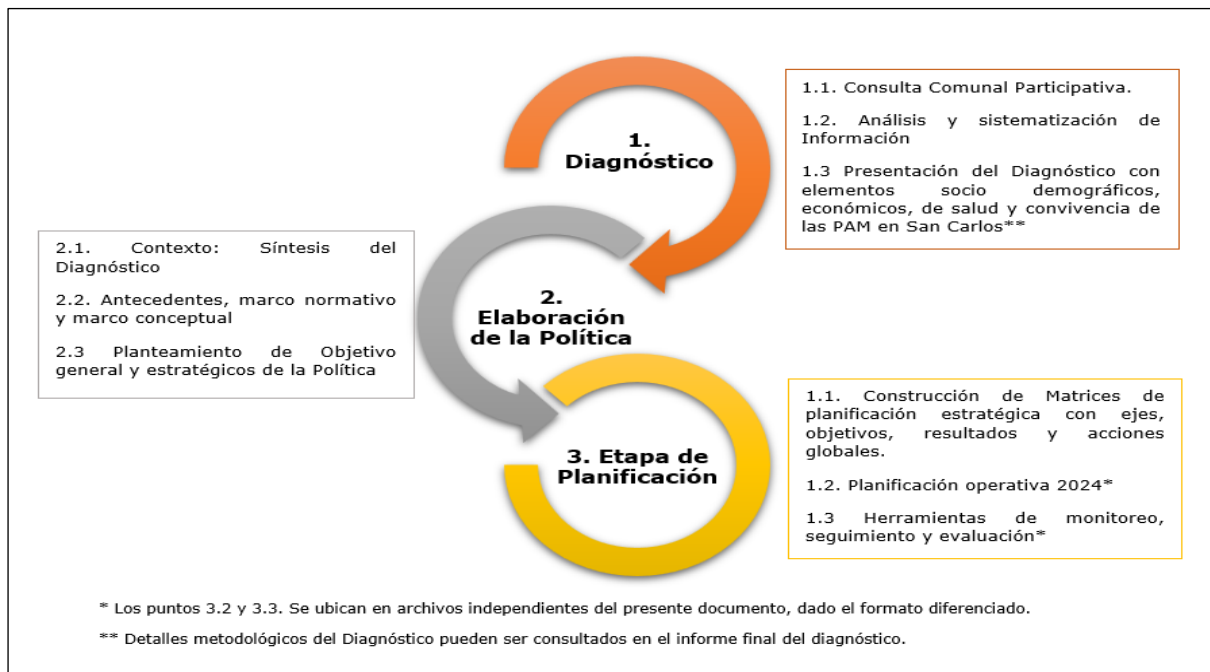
1. Diagnóstico

1.1. Consulta Comunal Participativa.

1.2. Análisis y sistematización de Información

1.3 Presentación del Diagnóstico con elementos socio demográficos, económicos, de salud y convivencia de las PAM en San Carlos**

2.1. Contexto: Síntesis del Diagnóstico

2.2. Antecedentes, marco normativo y marco conceptual

2.3 Planteamiento de Objetivo general y estratégicos de la Política

2. Elaboración de la Política

3. Etapa de Planificación

1.1. Construcción de Matrices de planificación estratégica con ejes, objetivos, resultados y acciones globales.

1.2. Planificación operativa 2024*

1.3 Herramientas de monitoreo, seguimiento y evaluación*

* Los puntos 3.2 y 3.3. Se ubican en archivos independientes del presente documento, dado el formato diferenciado.

** Detalles metodológicos del Diagnóstico pueden ser consultados en el informe final del diagnóstico.